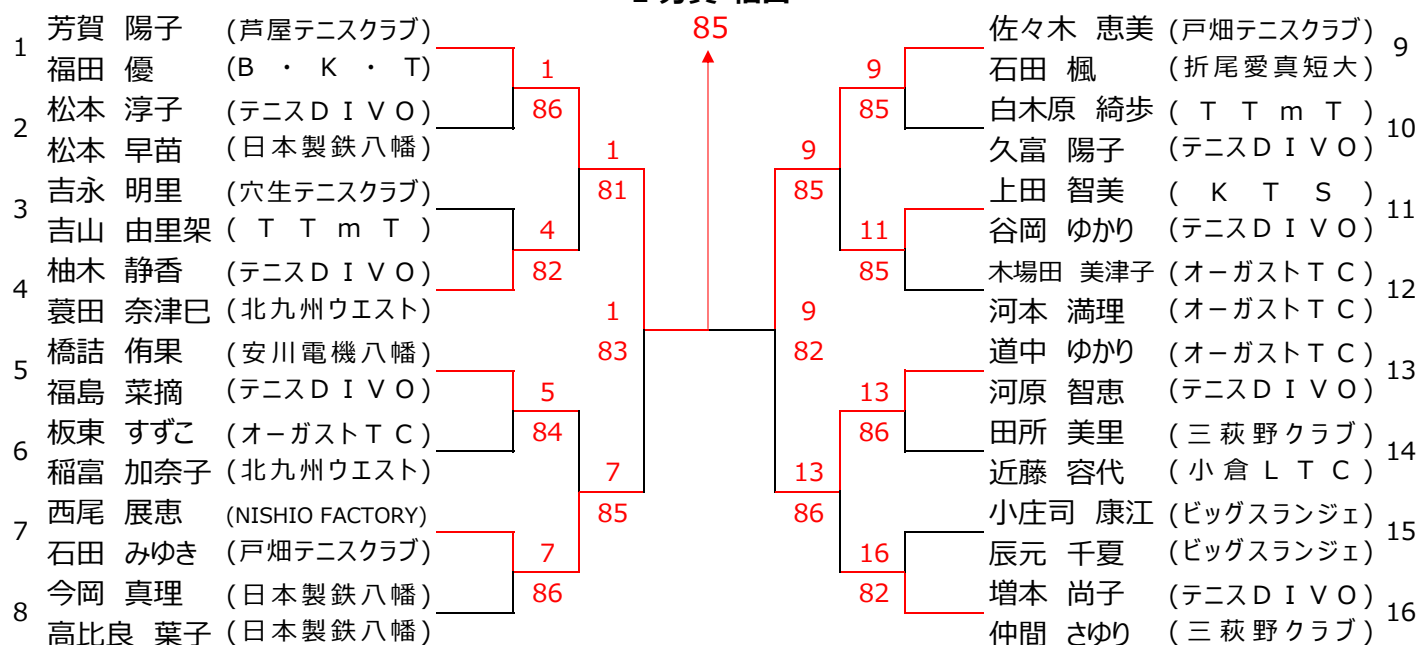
85

1 芳賀　陽子　(芦屋テニスクラブ)
福田　優　(B・K・T)
2 松本　淳子　(テニスＤＩＶＯ)
松本　早苗　(日本製鉄八幡)
3 吉永　明里　(穴生テニスクラブ)
吉山　由里架　(ＴＴｍＴ)
4 柚木　静香　(テニスＤＩＶＯ)
蓑田　奈津巳　(北九州ウエスト)
5 橋詰　侑果　(安川電機八幡)
福島　菜摘　(テニスＤＩＶＯ)
6 板東　すずこ　(オーガストＴＣ)
稲富　加奈子　(北九州ウエスト)
7 西尾　展恵　(NISHIO FACTORY)
石田　みゆき　(戸畑テニスクラブ)
8 今岡　真理　(日本製鉄八幡)
高比良　葉子　(日本製鉄八幡)

1 86
4 82
5 84
7 86
1 81
7 85
1 83

9 佐々木　恵美　(戸畑テニスクラブ)
石田　楓　(折尾愛真短大)
10 白木原　綺歩　(ＴＴｍＴ)
久富　陽子　(テニスＤＩＶＯ)
11 上田　智美　(ＫＴＳ)
谷岡　ゆかり　(テニスＤＩＶＯ)
12 木場田　美津子　(オーガストＴＣ)
河本　満理　(オーガストＴＣ)
13 道中　ゆかり　(オーガストＴＣ)
河原　智恵　(テニスＤＩＶＯ)
14 田所　美里　(三萩野クラブ)
近藤　容代　(小倉ＬＴＣ)
15 小庄司　康江　(ビッグスランジェ)
辰元　千夏　(ビッグスランジェ)
16 増本　尚子　(テニスＤＩＶＯ)
仲間　さゆり　(三萩野クラブ)

9 85
11 85
13 86
16 82
9 85
13 86
9 82